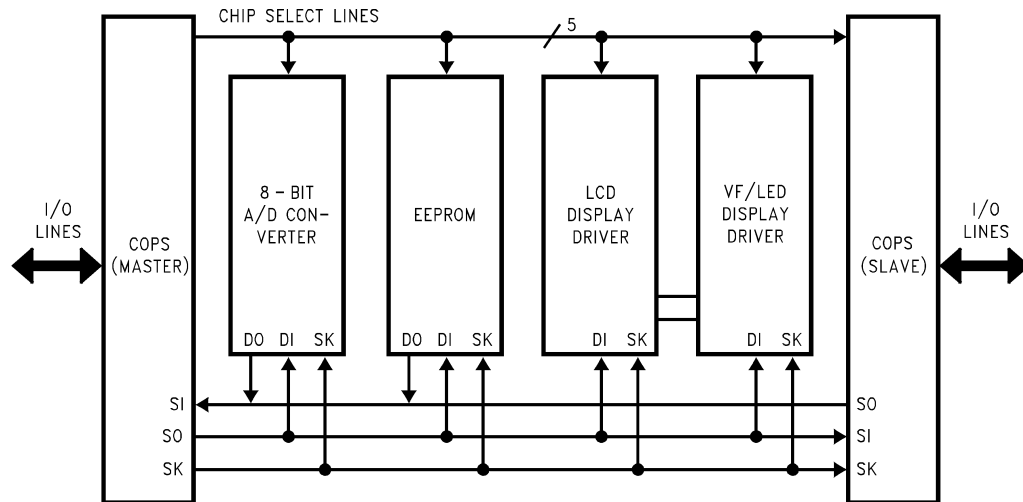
CHIP SELECT LINES

5

I/O LINES

COPS (MASTER)

8 - BIT A/D CONVERTER

DO DI SK

EEPROM

DO DI SK

LCD DISPLAY DRIVER

DI SK

VF/LED DISPLAY DRIVER

DI SK

COPS (SLAVE)

I/O LINES

SI

SO

SK

SO

SI

SK